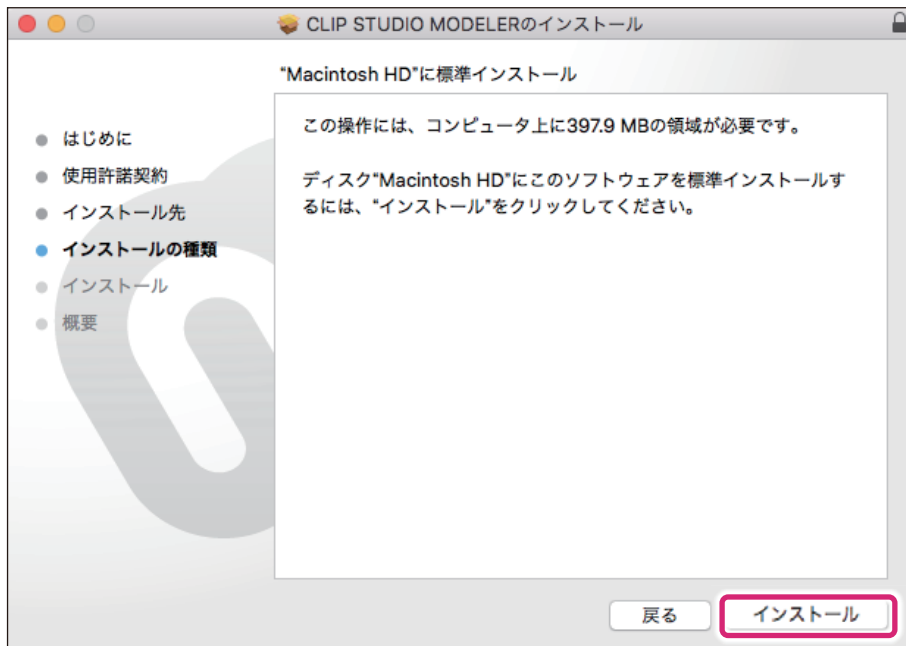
CLIP STUDIO MODELERのインストール

"Macintosh HD"に標準インストール

はじめに
使用許諾契約
インストール先
インストールの種類
インストール
概要

この操作には、コンピュータ上に397.9 MBの領域が必要です。

ディスク"Macintosh HD"にこのソフトウェアを標準インストールするには、"インストール"をクリックしてください。

戻る
インストール